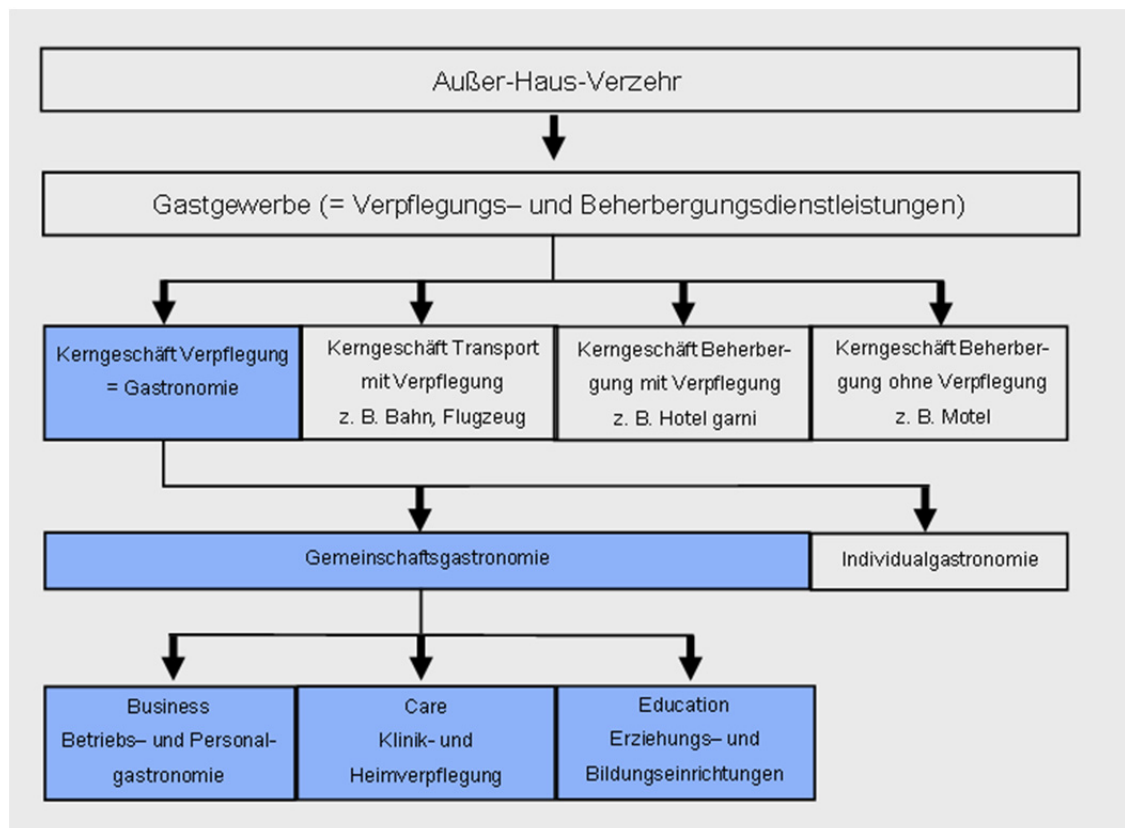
Außer-Haus-Verzehr

Gastgewerbe (= Verpflegungs– und Beherbergungsdienstleistungen)

Kerngeschäft Verpflegung = Gastronomie

Kerngeschäft Transport mit Verpflegung z. B. Bahn, Flugzeug

Kerngeschäft Beherbergung mit Verpflegung z. B. Hotel garni

Kerngeschäft Beherbergung ohne Verpflegung z. B. Motel

Gemeinschaftsgastronomie

Individualgastronomie

Business Betriebs– und Personalgastronomie

Care Klinik- und Heimverpflegung

Education Erziehungs– und Bildungseinrichtungen